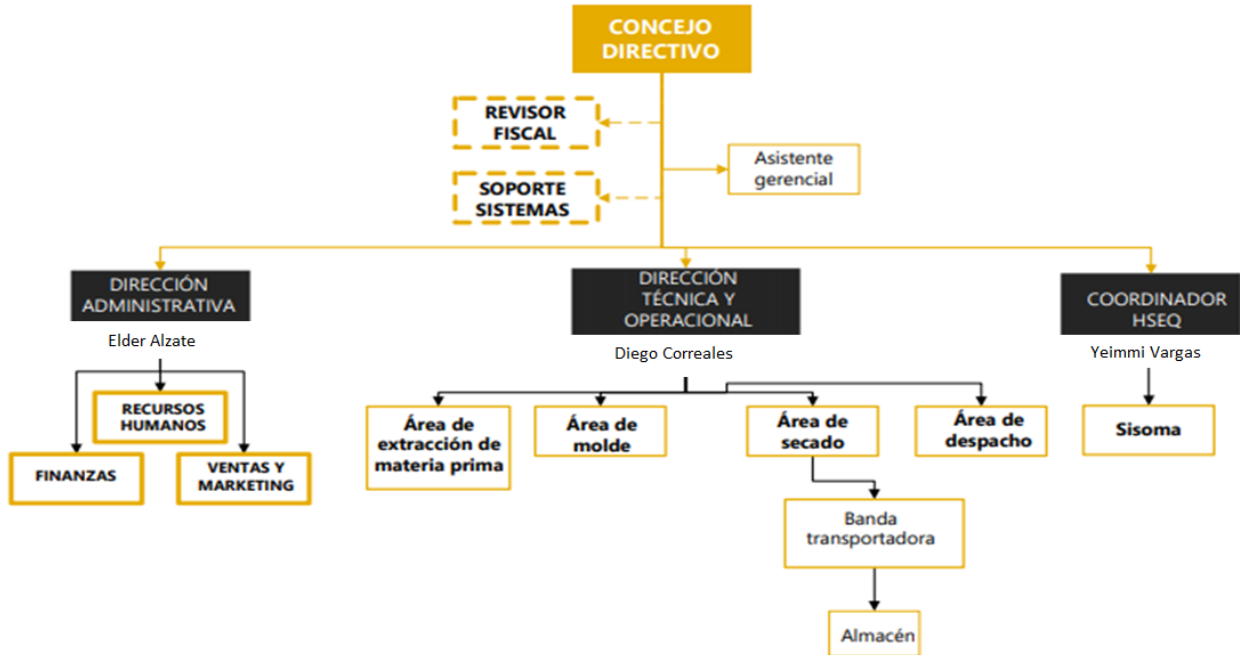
CONCEJO DIRECTIVO

REVISOR FISCAL

Asistente gerencial

SOPORTE SISTEMAS

DIRECCIÓN ADMINISTRATIVA
Elder Alzate

DIRECCIÓN TÉCNICA Y OPERACIONAL
Diego Correales

COORDINADOR HSEQ
Yeimmi Vargas

RECURSOS HUMANOS

FINANZAS

VENTAS Y MARKETING

Área de extracción de materia prima

Área de molde

Área de secado

Área de despacho

Sisoma

Banda transportadora

Almacén